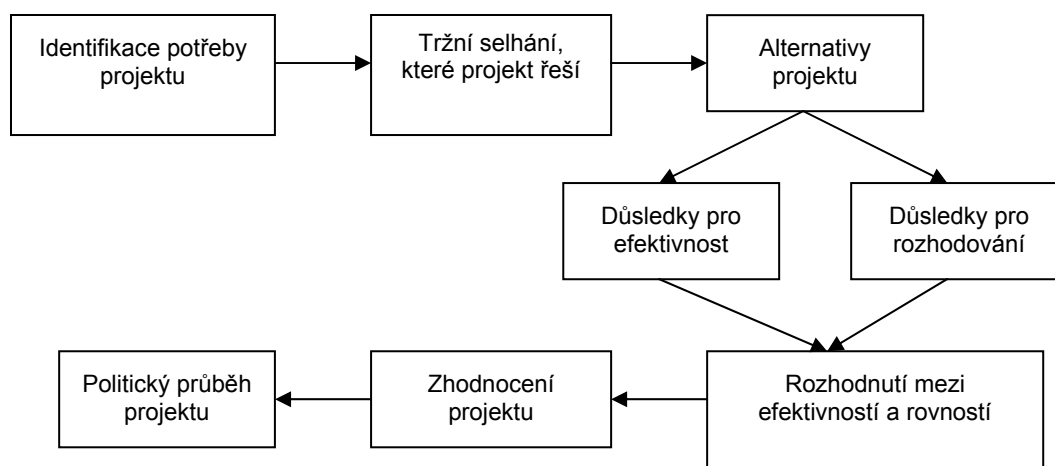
Identifikace potřeby projektu

Tržní selhání, které projekt řeší

Alternativy projektu

Důsledky pro efektivnost

Důsledky pro rozhodování

Rozhodnutí mezi efektivností a rovností

Zhodnocení projektu

Politický průběh projektu